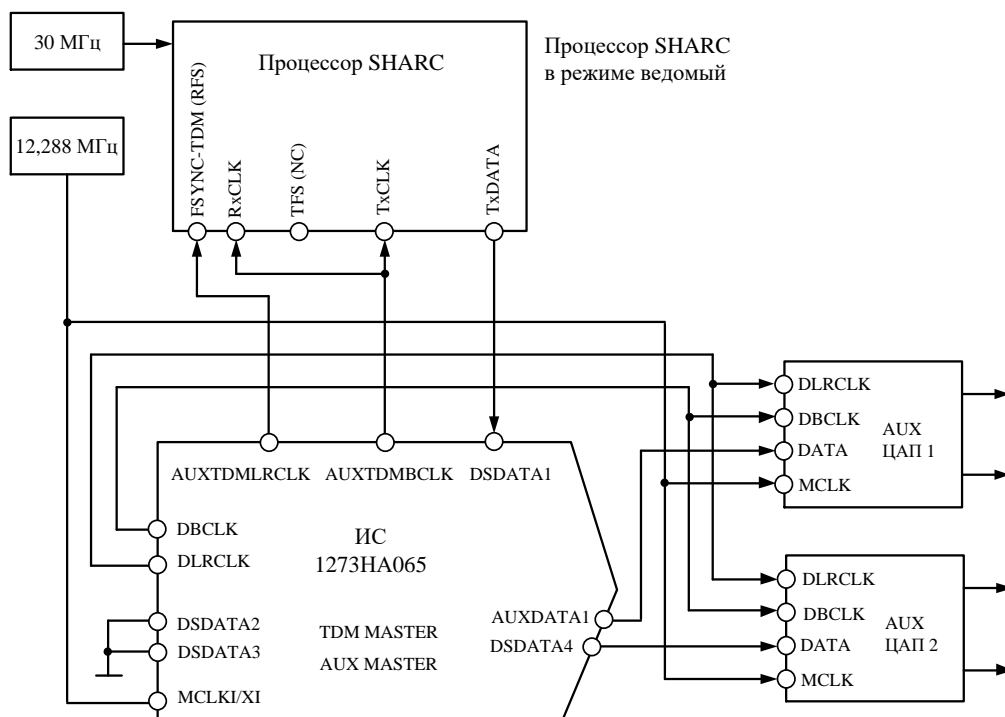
30 МГц

Процессор SHARC

Процессор SHARC
в режиме ведомый

12,288 МГц

FSYNC-TDM (RFS)
RxCLK
TFS (NC)
TxCLK
TxDATA

AUXTDMLRCLK
AUXTDMBCLK
DSDATA1

DBCLK
DLRCLK

ИС
1273НА065

DSDATA2
DSDATA3

TDM MASTER
AUX MASTER

MCLKI/XI

AUXDATA1
DSDATA4

DLRCLK
DBCLK
DATA
MCLK
AUX
ЦАП 1

DLRCLK
DBCLK
DATA
MCLK
AUX
ЦАП 2